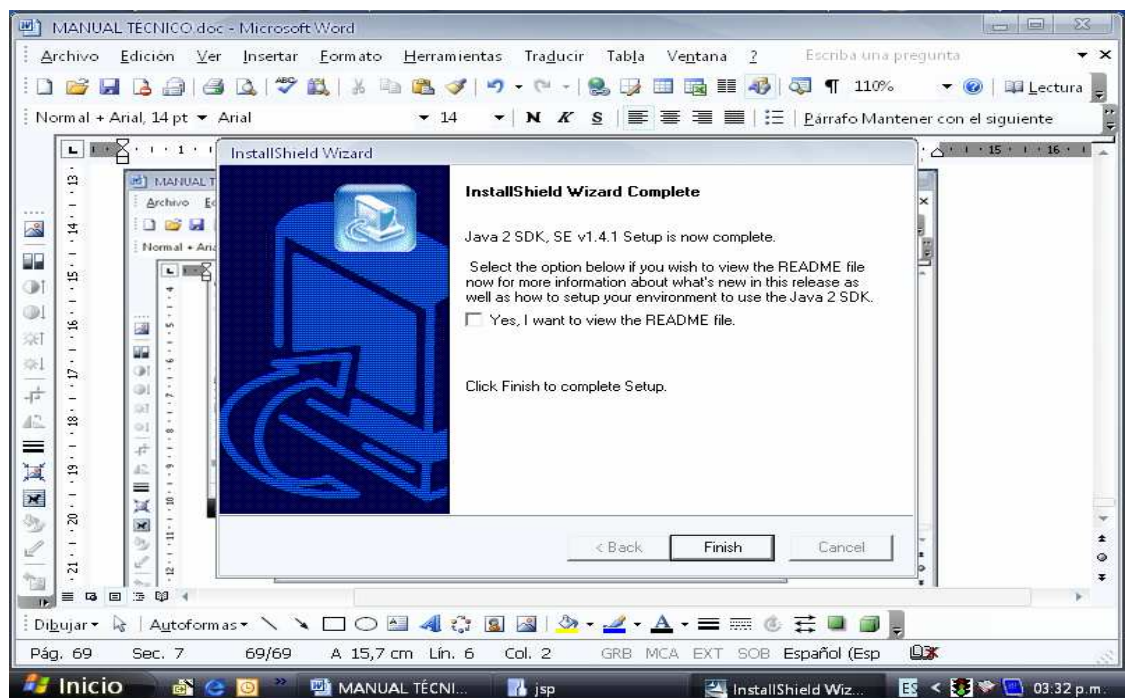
MANUAL TECNICO.doc - Microsoft Word

Archivo Edición Ver Insertar Formato Herramientas Traducir Tabla Ventana ? Escriba una pregunta

110% Lectura

Normal + Arial, 14 pt Arial 14 N K S Párrafo Mantener con el siguiente

InstallShield Wizard

InstallShield Wizard Complete

Java 2 SDK, SE v1.4.1 Setup is now complete.

Select the option below if you wish to view the README file now for more information about what's new in this release as well as how to setup your environment to use the Java 2 SDK.

Yes, I want to view the README file.

Click Finish to complete Setup.

< Back Finish Cancel

MANUAL T
Archivo Ed
Normal + Aria

Dibujar Autoformas

Pág. 69 Sec. 7 69/69 A 15,7 cm Lín. 6 Col. 2 GRB MCA EXT SOB Español (Esp

Inicio MANUAL TÉCNI... jsp InstallShield Wiz... ES 03:32 p.m.